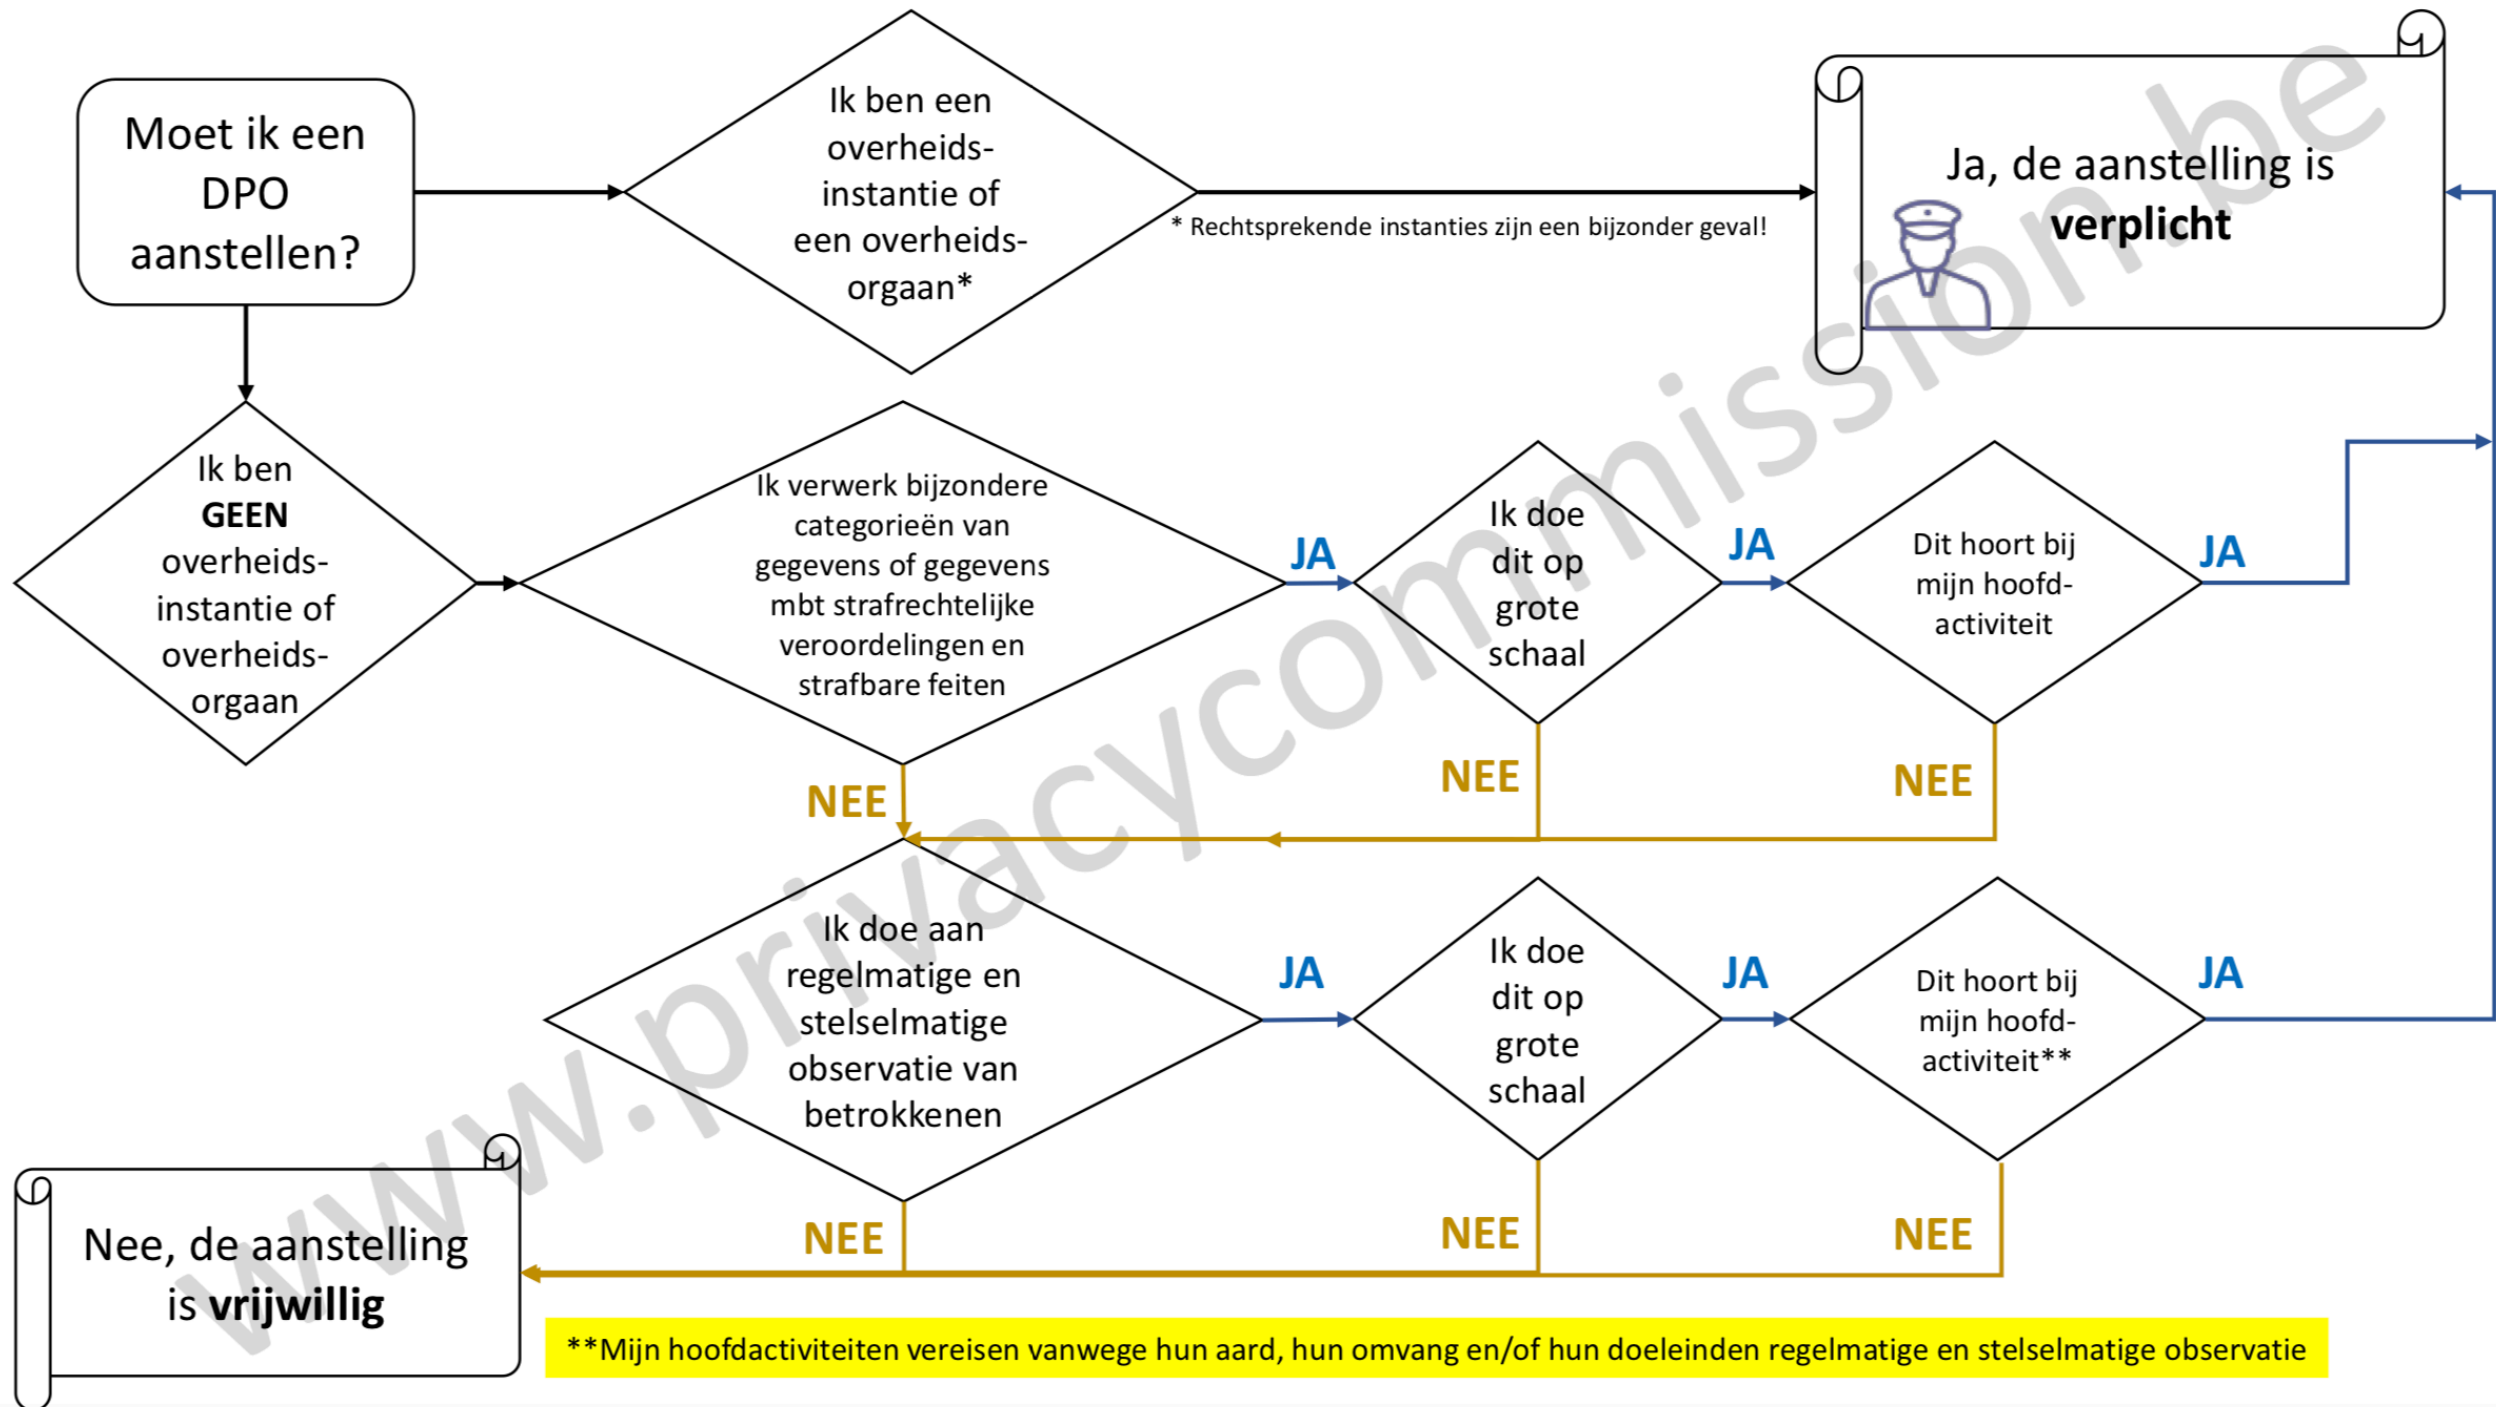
Moet ik een DPO aanstellen?

Ik ben een overheidsinstantie of een overheidsorgaan*

* Rechtsprekende instanties zijn een bijzonder geval!

Ja, de aanstelling is verplicht

Ik ben GEEN overheidsinstantie of overheidsorgaan

Ik verwerk bijzondere categorieën van gegevens of gegevens mbt strafrechtelijke veroordelingen en strafbare feiten

JA

Ik doe dit op grote schaal

JA

Dit hoort bij mijn hoofdactiviteit

JA

NEE

NEE

NEE

Ik doe aan regelmatige en stelselmatige observatie van betrokkenen

JA

Ik doe dit op grote schaal

JA

Dit hoort bij mijn hoofdactiviteit**

JA

NEE

NEE

NEE

Nee, de aanstelling is vrijwillig

**Mijn hoofdactiviteiten vereisen vanwege hun aard, hun omvang en/of hun doeleinden regelmatige en stelselmatige observatie

www.privacycommission.be